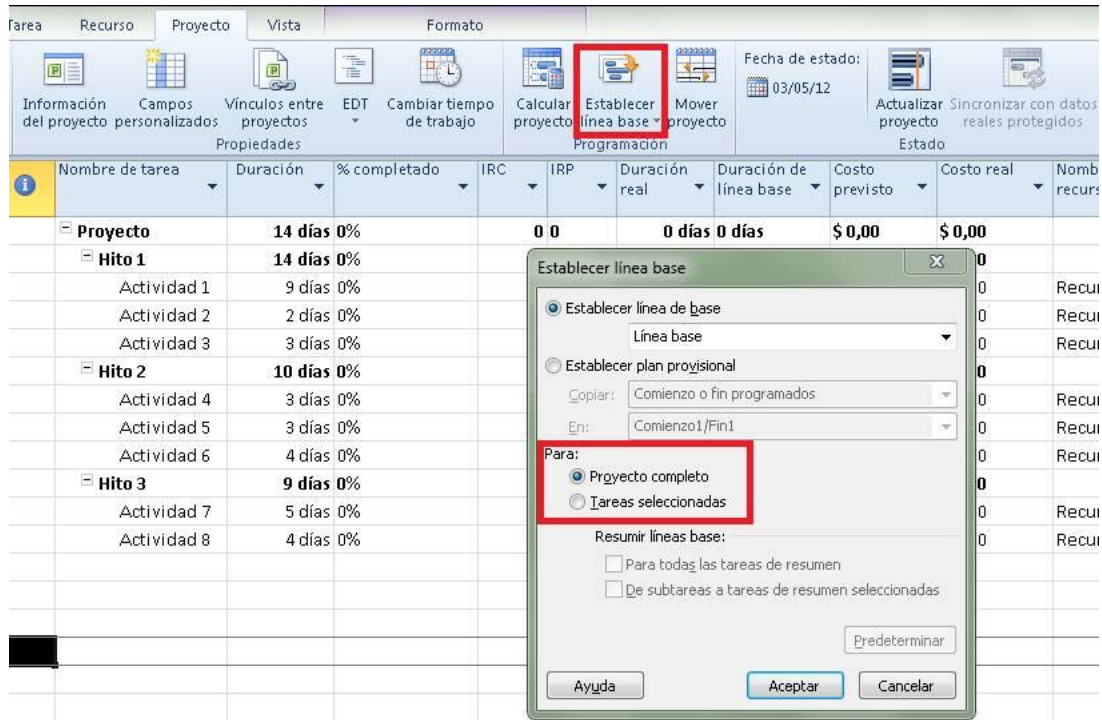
Tarea Recurso Proyecto Vista Formato

Información del proyecto
Campos personalizados
Vínculos entre proyectos
EDT
Cambiar tiempo de trabajo
Propiedades
Calcular proyecto
Establecer línea base
Mover proyecto
Programación
Fecha de estado:
03/05/12
Actualizar proyecto
Sincronizar con datos reales protegidos
Estado

| | Nombre de tarea | Duración | % completado | IRC | IRP | Duración real | Duración de línea base | Costo previsto | Costo real | Nomb recurs |
|---|---|---|---|---|---|---|---|---|---|---|
| | Proyecto | 14 días | 0% | 0 | 0 | 0 días | 0 días | $ 0,00 | $ 0,00 | |
| | Hito 1 | 14 días | 0% | | | | | | 0 | |
| | Actividad 1 | 9 días | 0% | | | | | | 0 | Recu |
| | Actividad 2 | 2 días | 0% | | | | | | 0 | Recu |
| | Actividad 3 | 3 días | 0% | | | | | | 0 | Recu |
| | Hito 2 | 10 días | 0% | | | | | | 0 | |
| | Actividad 4 | 3 días | 0% | | | | | | 0 | Recu |
| | Actividad 5 | 3 días | 0% | | | | | | 0 | Recu |
| | Actividad 6 | 4 días | 0% | | | | | | 0 | Recu |
| | Hito 3 | 9 días | 0% | | | | | | 0 | |
| | Actividad 7 | 5 días | 0% | | | | | | 0 | Recu |
| | Actividad 8 | 4 días | 0% | | | | | | 0 | Recu |

Establecer línea base
Establecer línea de base
Línea base
Establecer plan provisional
Copiar: Comienzo o fin programados
En: Comienzo1/Fin1
Para:
Proyecto completo
Tareas seleccionadas
Resumir líneas base:
Para todas las tareas de resumen
De subtareas a tareas de resumen seleccionadas
Predeterminar
Ayuda
Aceptar
Cancelar